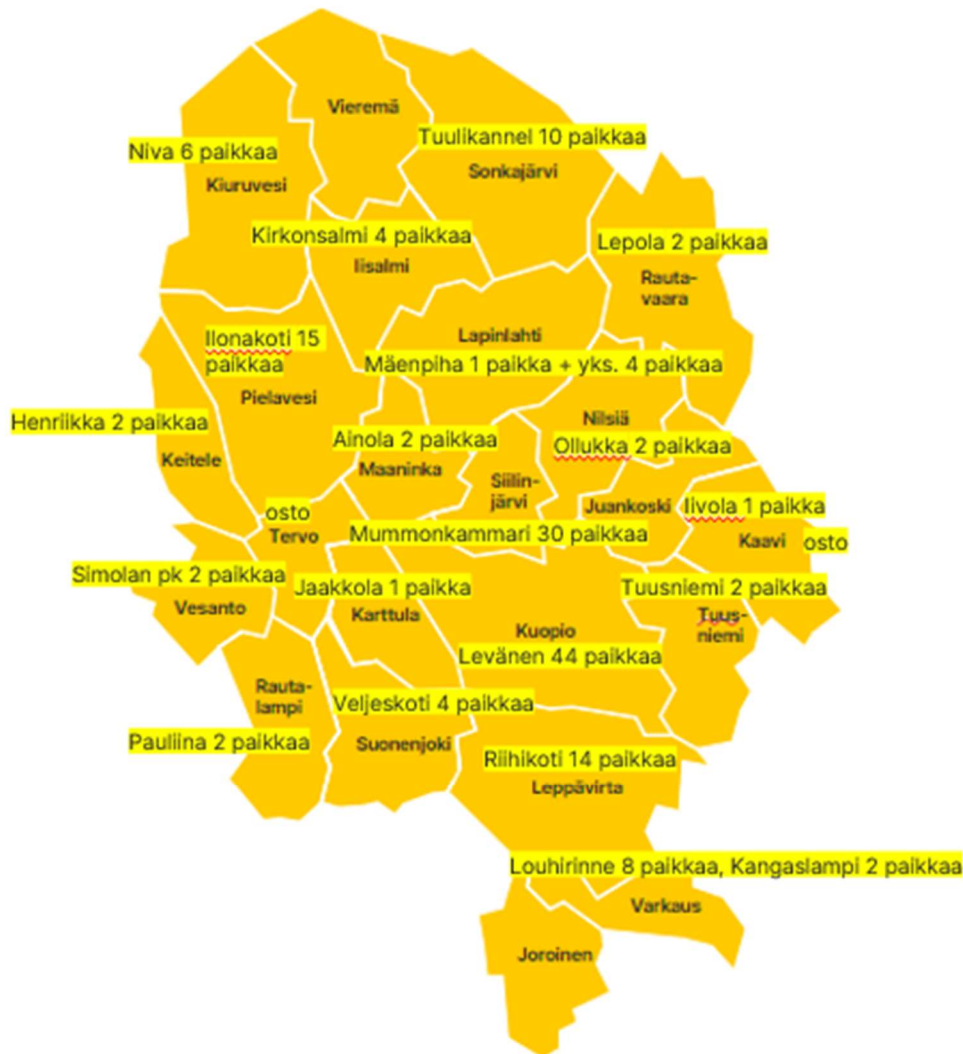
Vieremä

Tuulikannel 10 paikkaa

Niva 6 paikkaa

Sonkajärvi

Kiuruvesi

Kirkonsalmi 4 paikkaa

Lepola 2 paikkaa

Iisalmi

Rautavaara

Lapinlahti

Ilonakoti 15 paikkaa

Mäenpiha 1 paikka + yks. 4 paikkaa

Pielavesi

Nilsiä

Henriikka 2 paikkaa

Ainola 2 paikkaa

Ollukka 2 paikkaa

Keitele

Maaninka

Siilinjärvi

Juankoski

Iivola 1 paikka

osto

Tervo

Mummonkammari 30 paikkaa

Kaavi

osto

Simolan pk 2 paikkaa

Jaakkola 1 paikka

Tuusniemi 2 paikkaa

Vesanto

Karttula

Tuusniemi

Kuopio

Levänen 44 paikkaa

Rautalampi

Veljeskoti 4 paikkaa

Pauliina 2 paikkaa

Suonenjoki

Riihikoti 14 paikkaa

Leppävirta

Louhirinne 8 paikkaa, Kangaslampi 2 paikkaa

Varkaus

Joroinen